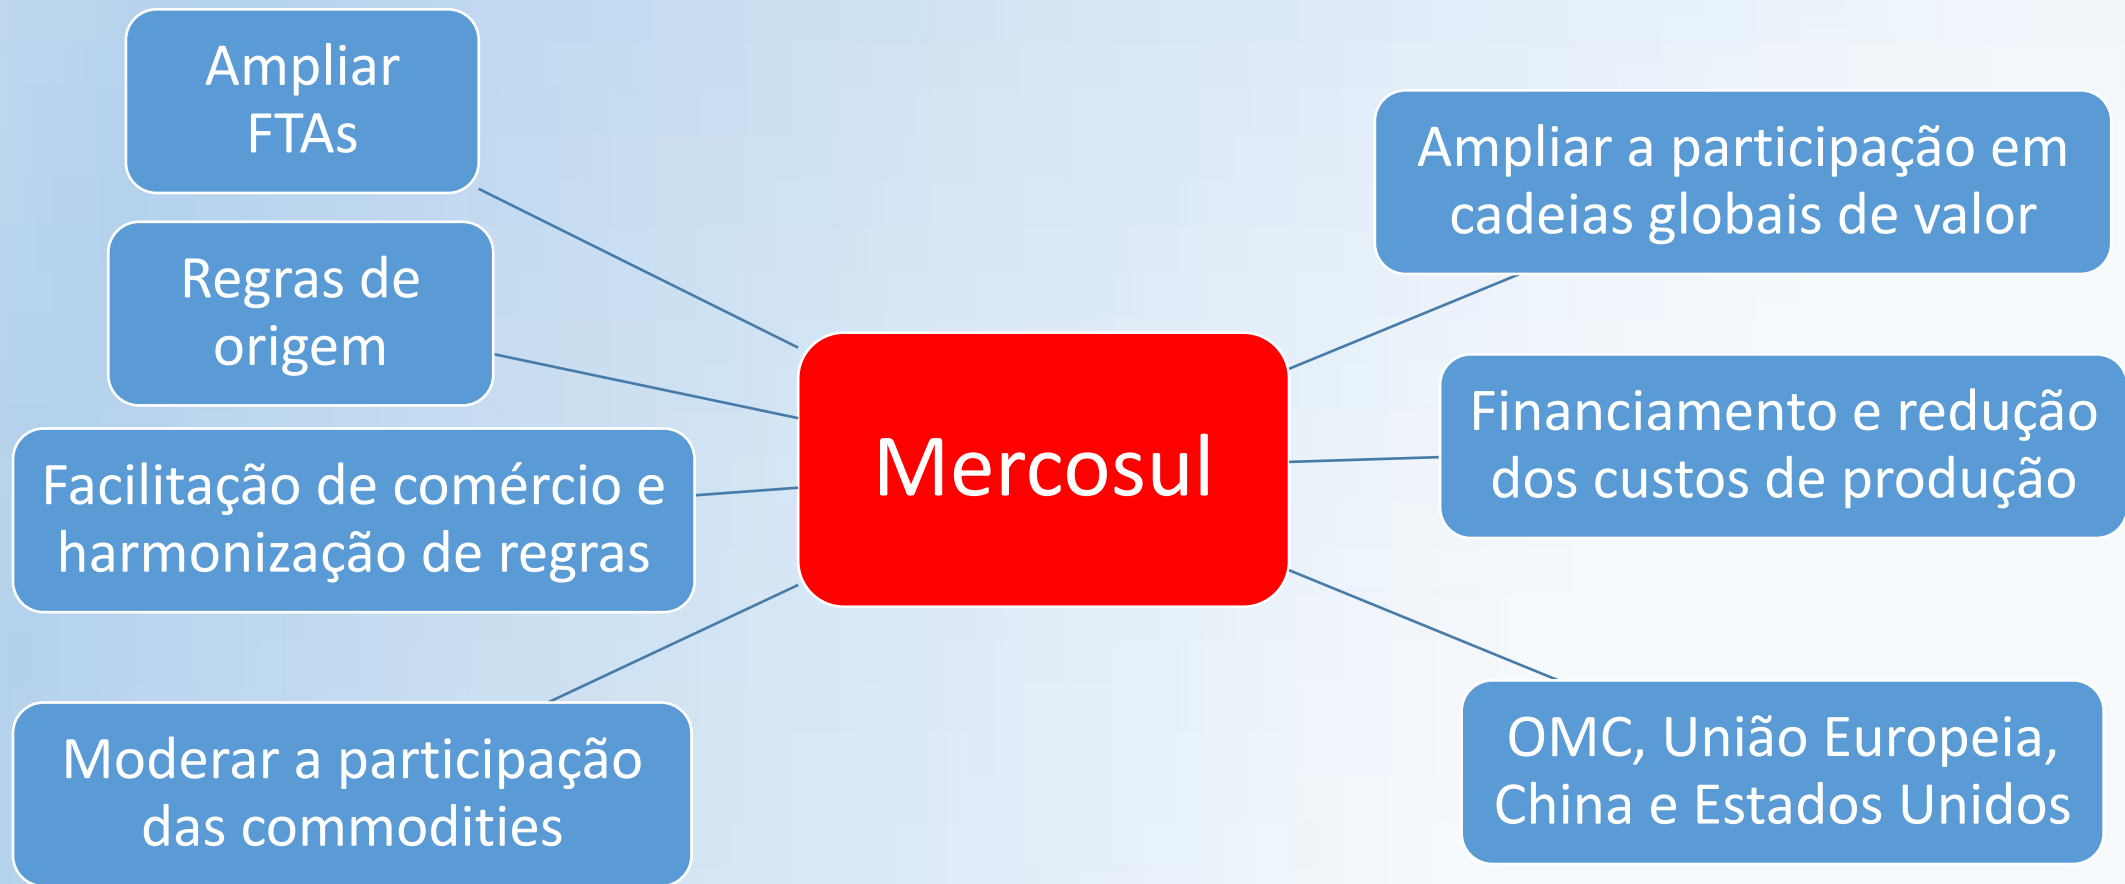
Ampliar FTAs

Regras de origem

Facilitação de comércio e harmonização de regras

Moderar a participação das commodities

Mercosul

Ampliar a participação em cadeias globais de valor

Financiamento e redução dos custos de produção

OMC, União Europeia, China e Estados Unidos